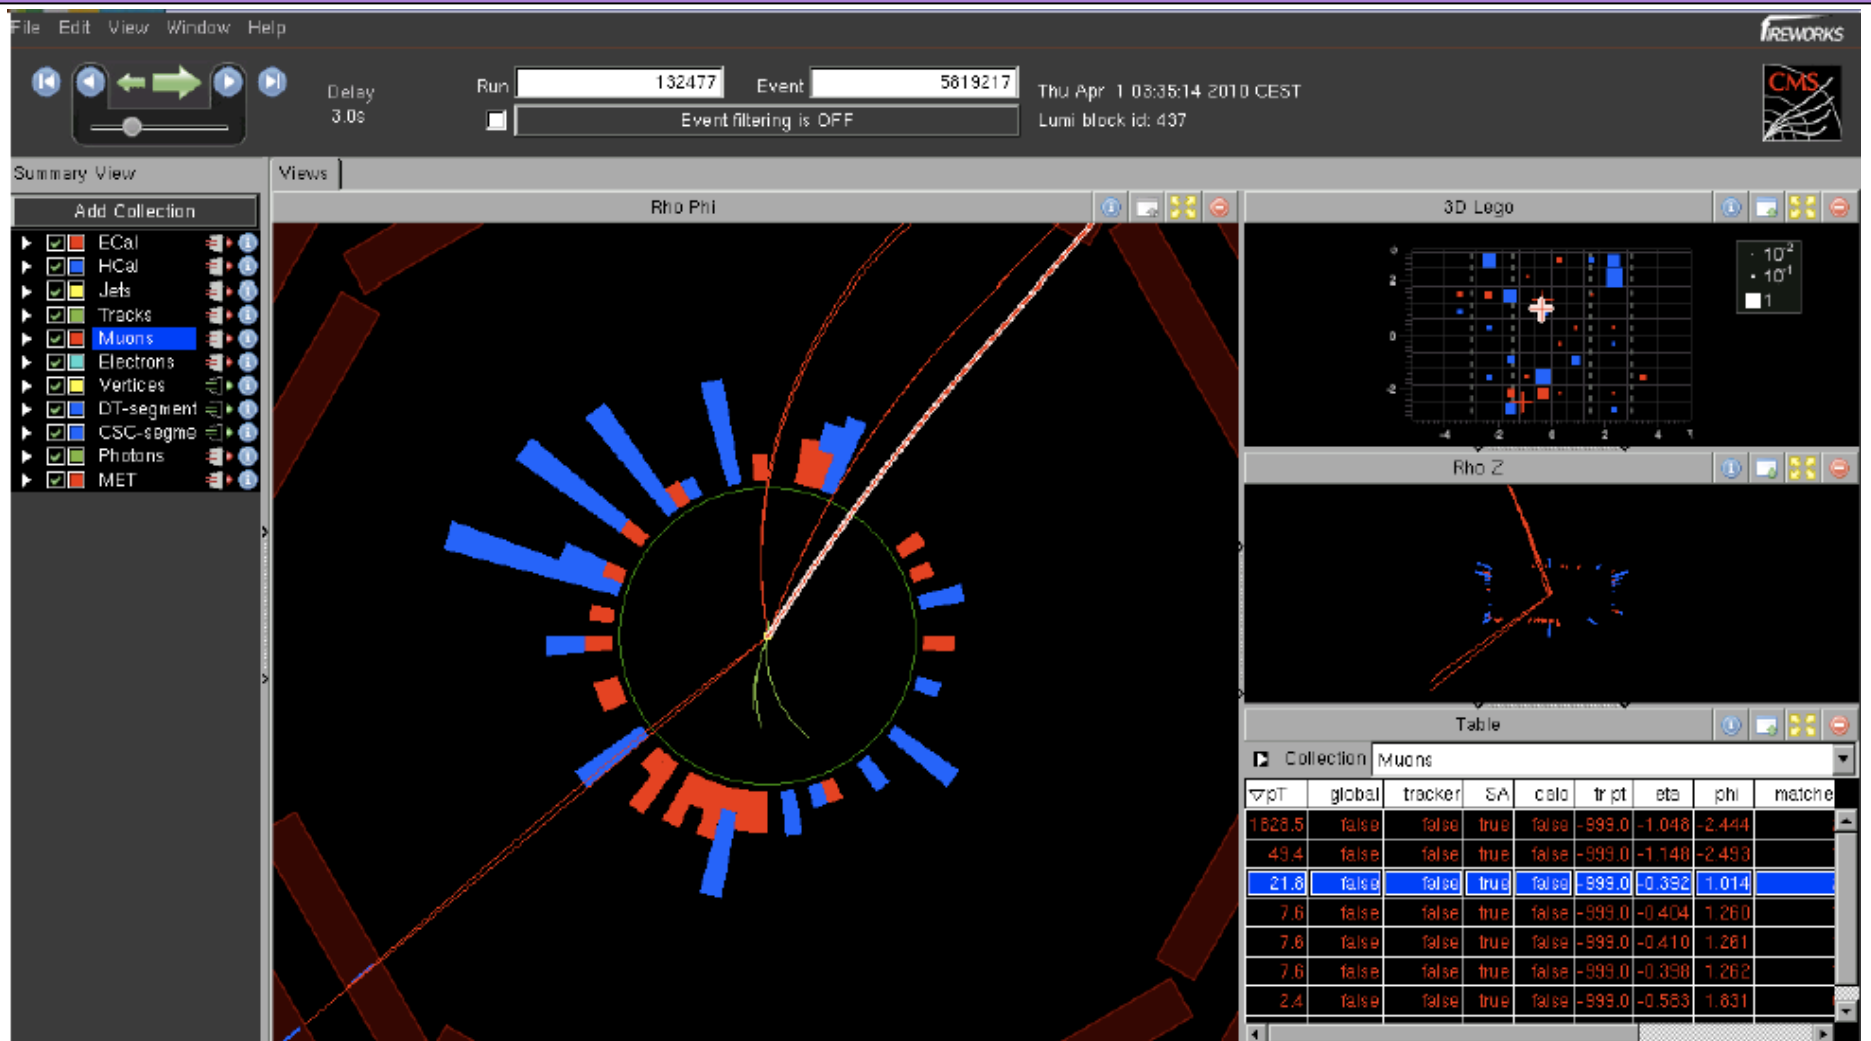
File Edit View Window Help

FIREWORKS

Delay
3.0s

Run 132477
Event 5819217

Event filtering is OFF

Thu Apr 1 03:35:14 2010 CEST
Lumi block id: 437

CMS

Summary View

Views

Add Collection

ECal
HCal
Jets
Tracks
Muons
Electrons
Vertices
DT-segment
CSC-segme
Photons
MET

Rho Phi

3D Lego

$10^2$
$10^1$
1

Rho Z

Table

Collection Muons

| ▽pT | global | tracker | SA | calo | tr pt | eta | phi | matche |
|---|---|---|---|---|---|---|---|---|
| 1628.5 | false | false | true | false | -999.0 | -1.048 | -2.444 | |
| 49.4 | false | false | true | false | -999.0 | -1.148 | -2.493 | |
| 21.8 | false | false | true | false | -999.0 | -0.392 | 1.014 | |
| 7.6 | false | false | true | false | -999.0 | -0.404 | 1.260 | |
| 7.6 | false | false | true | false | -999.0 | -0.410 | 1.261 | |
| 7.6 | false | false | true | false | -999.0 | -0.398 | 1.262 | |
| 2.4 | false | false | true | false | -999.0 | -0.563 | 1.631 | |